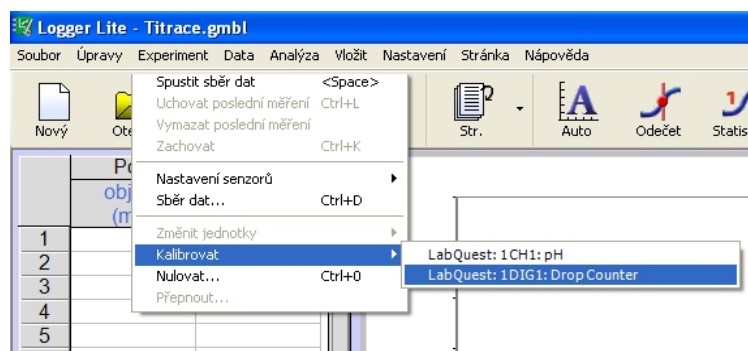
Logger Lite - Titrace.gmbl

Soubor Úpravy Experiment Data Analýza Vložit Nastavení Stránka Nápověda

Nový Ote

Str. Auto Odečet Statis

Po
obj
(m

| |
|---|
| 1 |
| 2 |
| 3 |
| 4 |
| 5 |

Spustit sběr dat <Space>
Uchovat poslední měření Ctrl+L
Vymazat poslední měření
Zachovat Ctrl+K
Nastavení senzorů
Sběr dat... Ctrl+D
Změnit jednotky
Kalibrovat
Nulovat... Ctrl+0
Přepnout...

LabQuest: 1CH1: pH
LabQuest: 1DIG1: Drop Counter